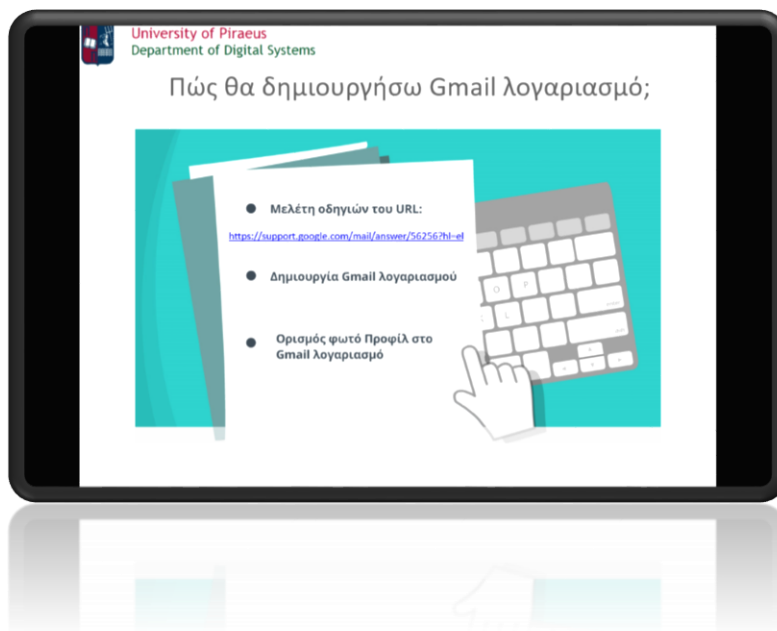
University of Piraeus
Department of Digital Systems

Πώς θα δημιουργήσω Gmail λογαριασμό;

Μελέτη οδηγιών του URL:

https://support.google.com/mail/answer/56256?hl=el

Δημιουργία Gmail λογαριασμού

Ορισμός φωτό Προφίλ στο Gmail λογαριασμό